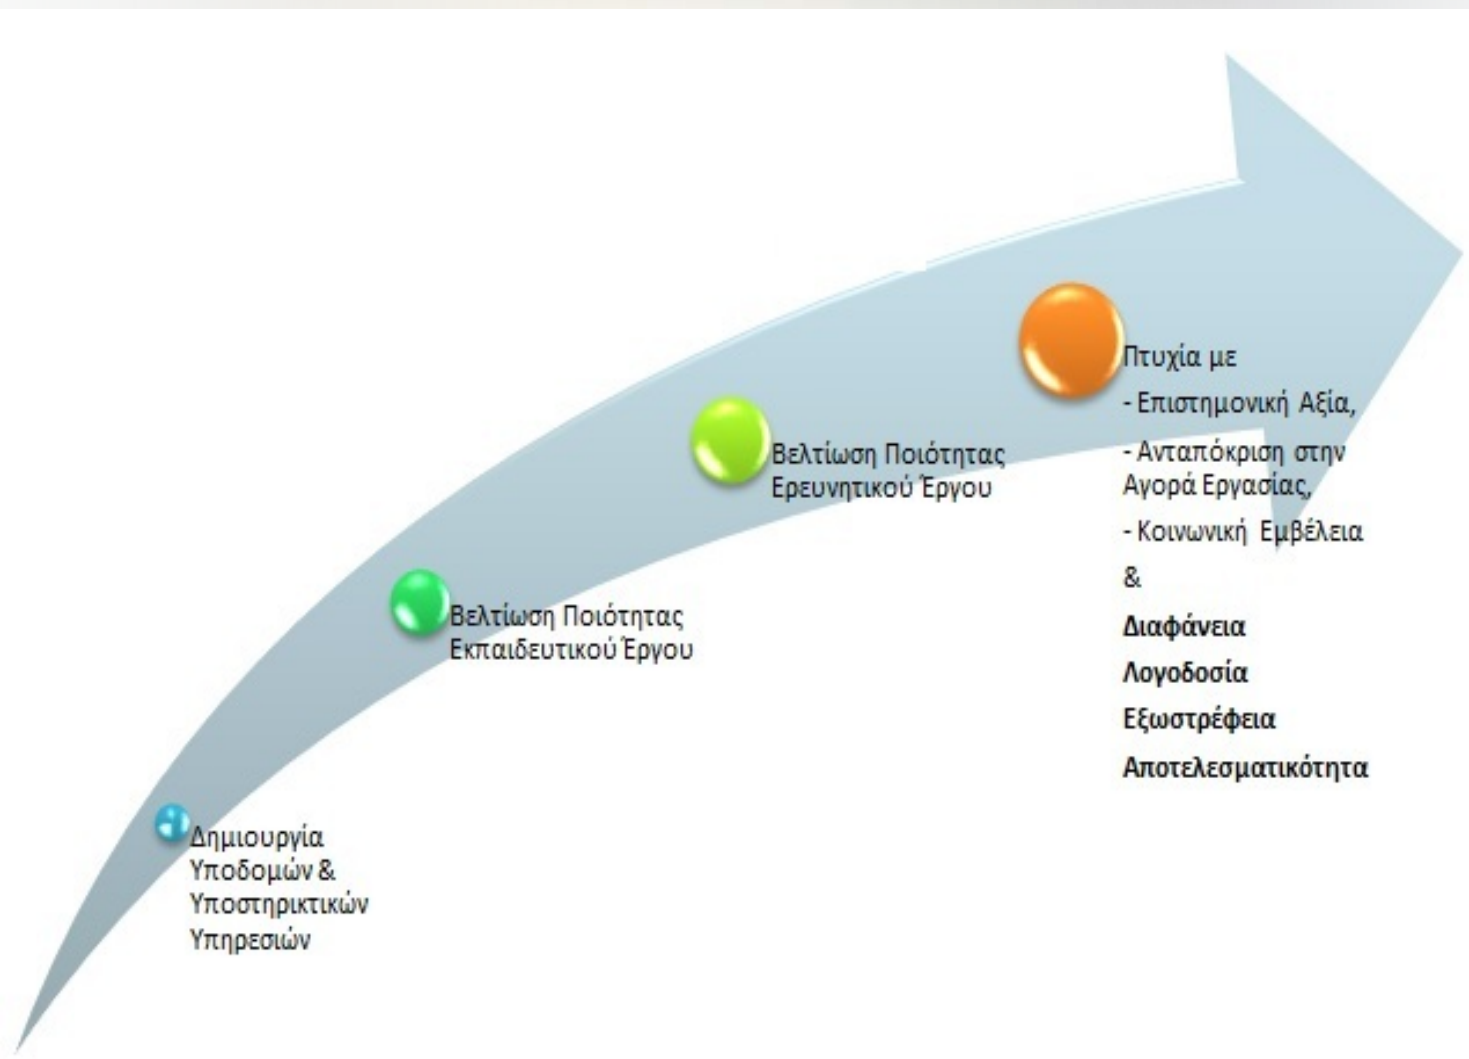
Δημιουργία Υποδομών & Υποστηρικτικών Υπηρεσιών

Βελτίωση Ποιότητας Εκπαιδευτικού Έργου

Βελτίωση Ποιότητας Ερευνητικού Έργου

Πτυχία με
- Επιστημονική Αξία,
- Ανταπόκριση στην Αγορά Εργασίας,
- Κοινωνική Εμβέλεια
&
Διαφάνεια
Λογοδοσία
Εξωστρέφεια
Αποτελεσματικότητα